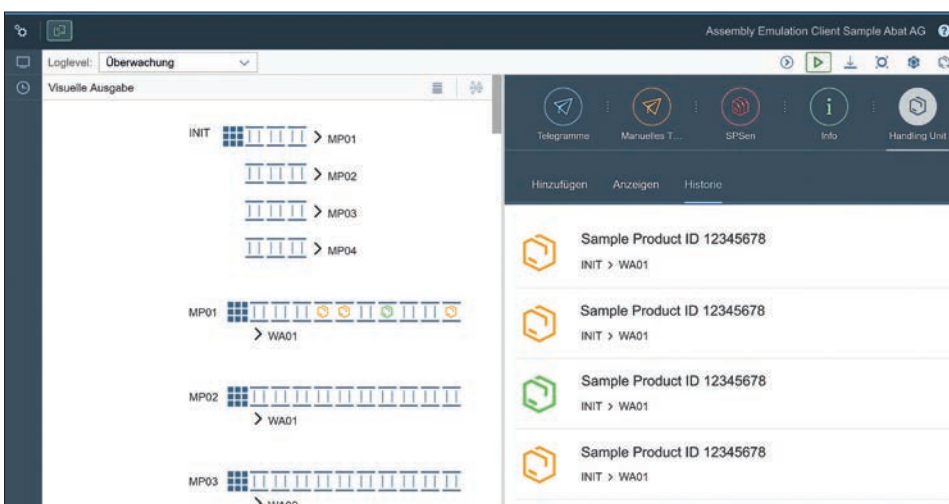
Assembly Emulation Client Sample Abat AG

Loglevel: Überwachung

Visuelle Ausgabe

INIT > MP01

> MP02

> MP03

> MP04

MP01

> WA01

MP02

> WA01

MP03

> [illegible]

Telegramme

Manuelles T...

SPSen

Info

Handling Unit

Hinzufügen

Anzeigen

Historie

Sample Product ID 12345678

INIT > WA01

Sample Product ID 12345678

INIT > WA01

Sample Product ID 12345678

INIT > WA01

Sample Product ID 12345678

INIT > WA01